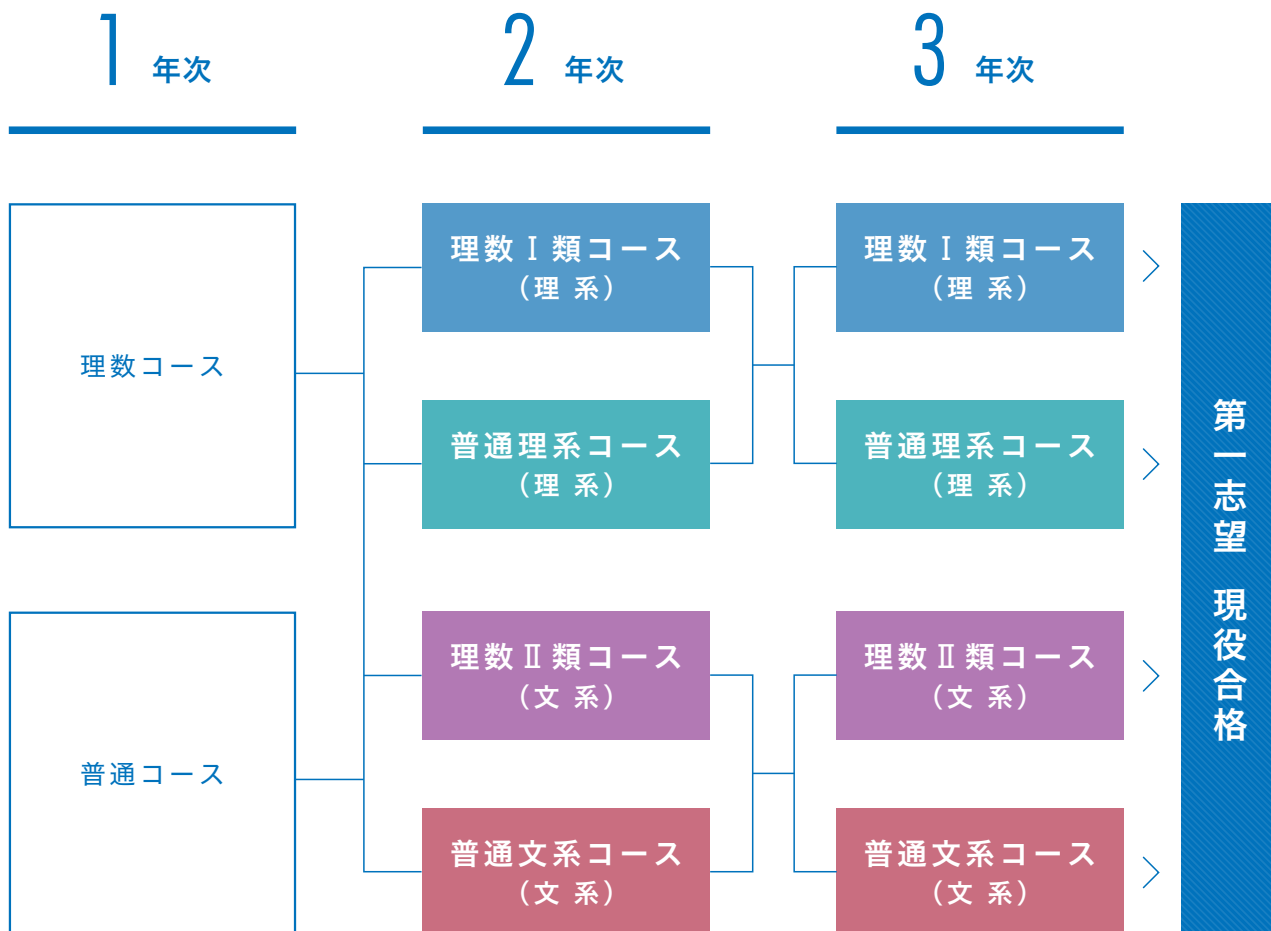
1 年次

2 年次

3 年次

理数コース

普通コース

理数Ⅰ類コース
（理系）

普通理系コース
（理系）

理数Ⅱ類コース
（文系）

普通文系コース
（文系）

理数Ⅰ類コース
（理系）

普通理系コース
（理系）

理数Ⅱ類コース
（文系）

普通文系コース
（文系）

第一志望 現役合格